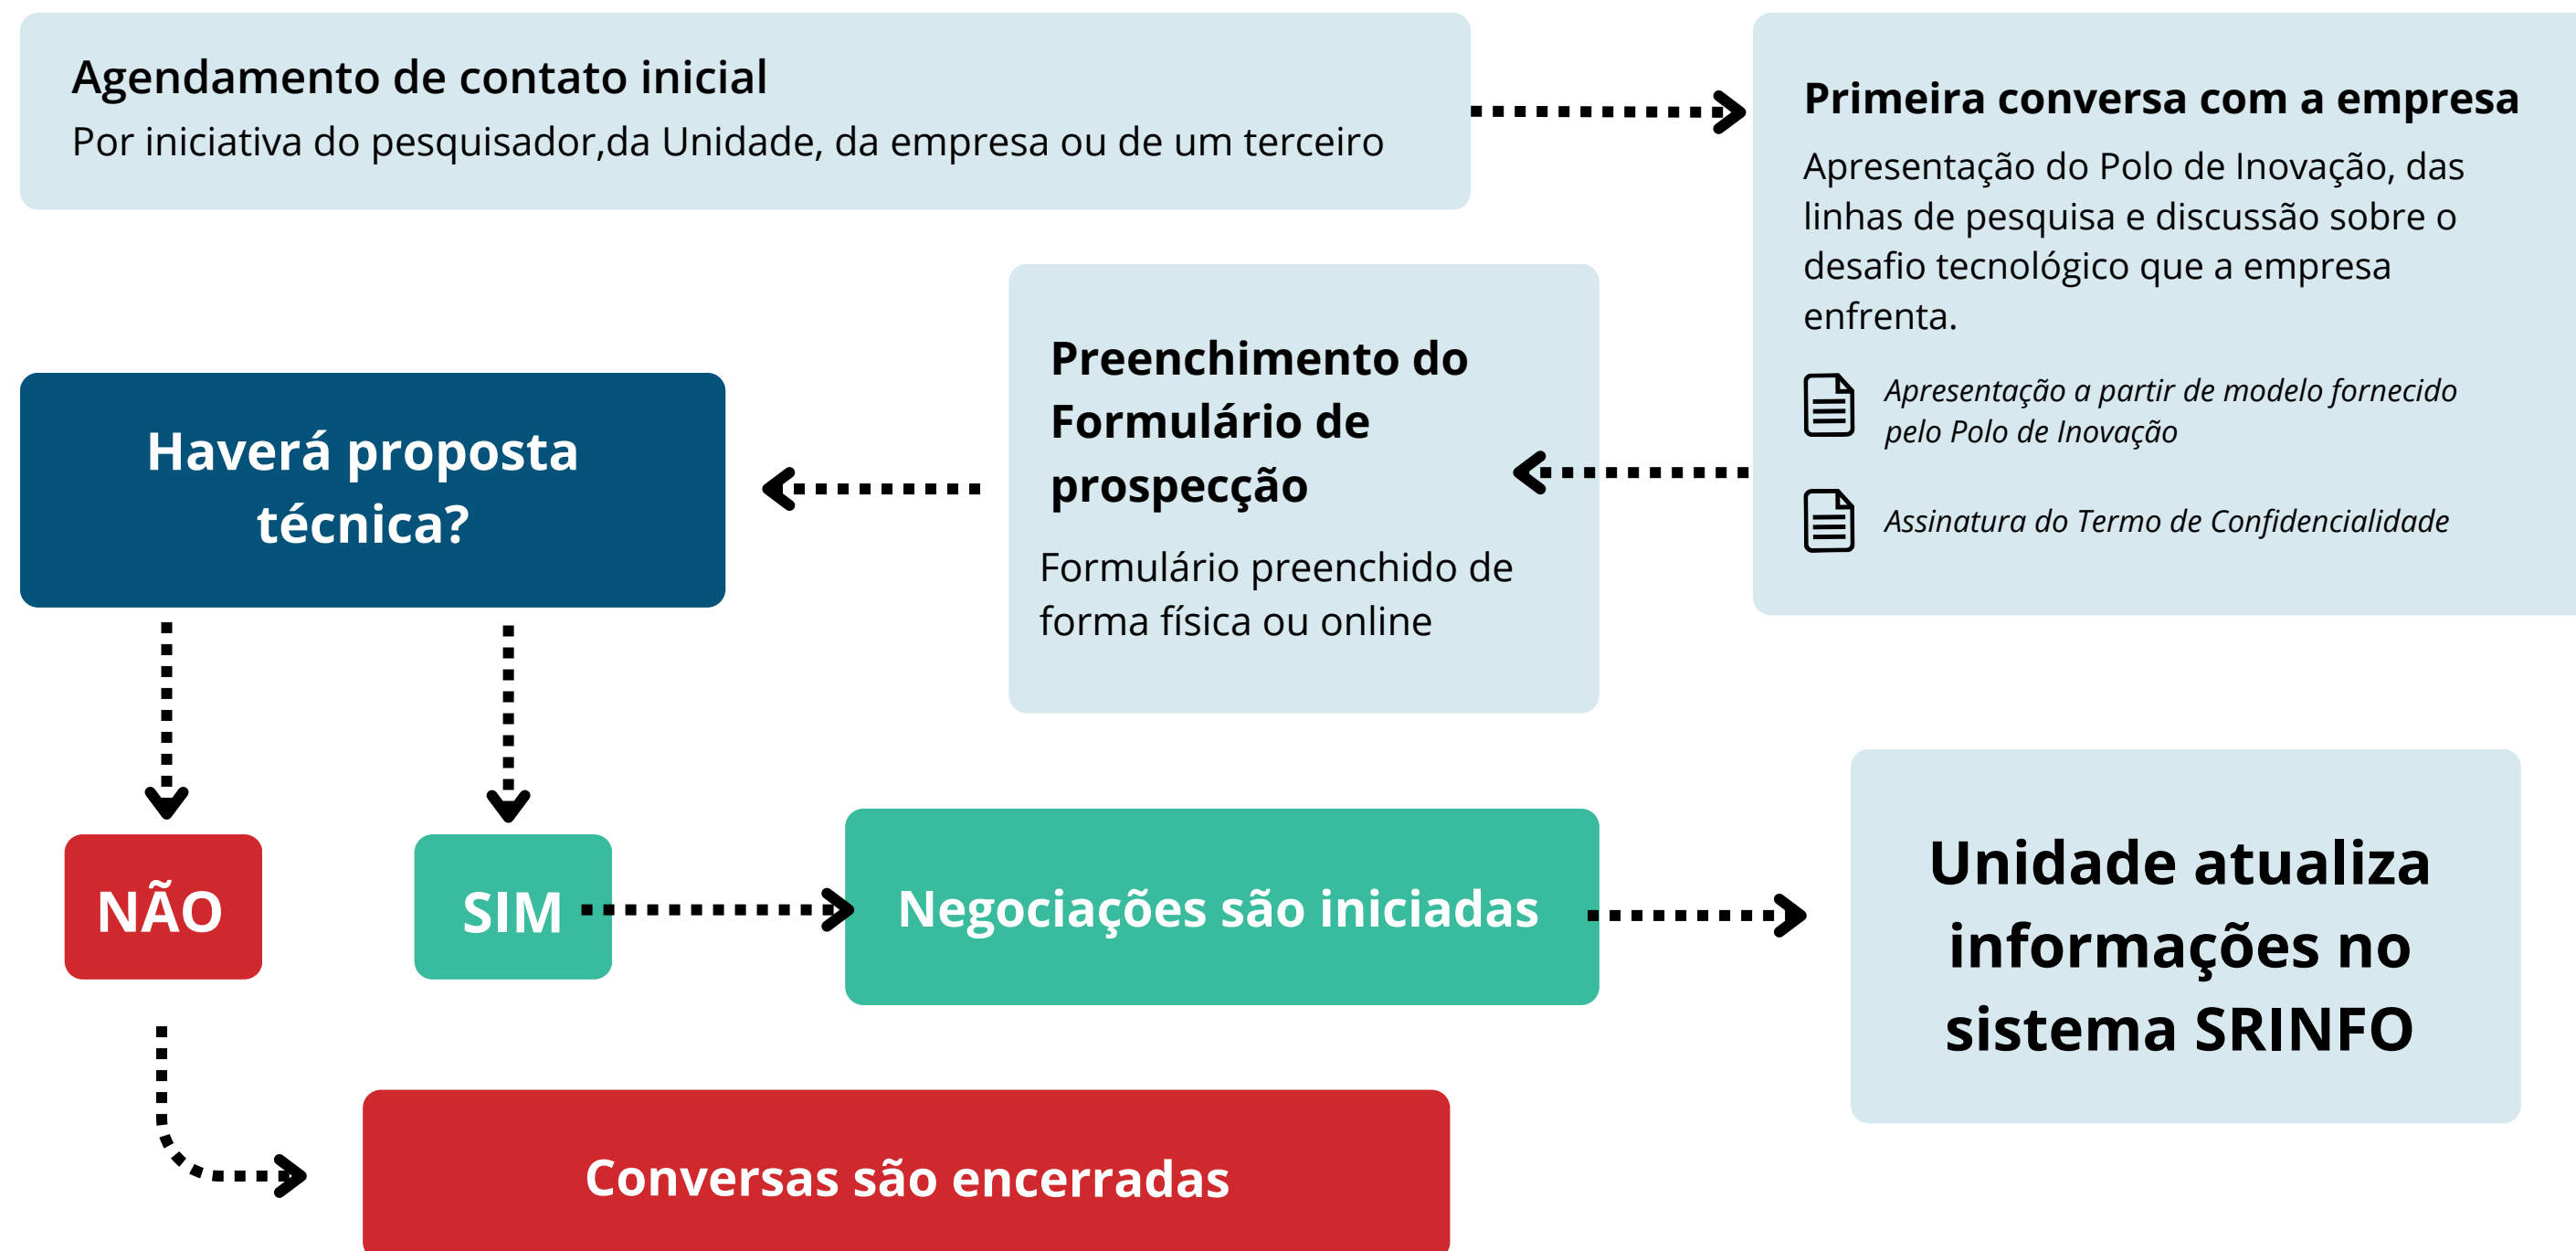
Agendamento de contato inicial
Por iniciativa do pesquisador,da Unidade, da empresa ou de um terceiro

Primeira conversa com a empresa
Apresentação do Polo de Inovação, das linhas de pesquisa e discussão sobre o desafio tecnológico que a empresa enfrenta.

Apresentação a partir de modelo fornecido pelo Polo de Inovação

Assinatura do Termo de Confidencialidade

Preenchimento do Formulário de prospecção
Formulário preenchido de forma física ou online

Haverá proposta técnica?

NÃO

SIM

Negociações são iniciadas

Unidade atualiza informações no sistema SRINFO

Conversas são encerradas